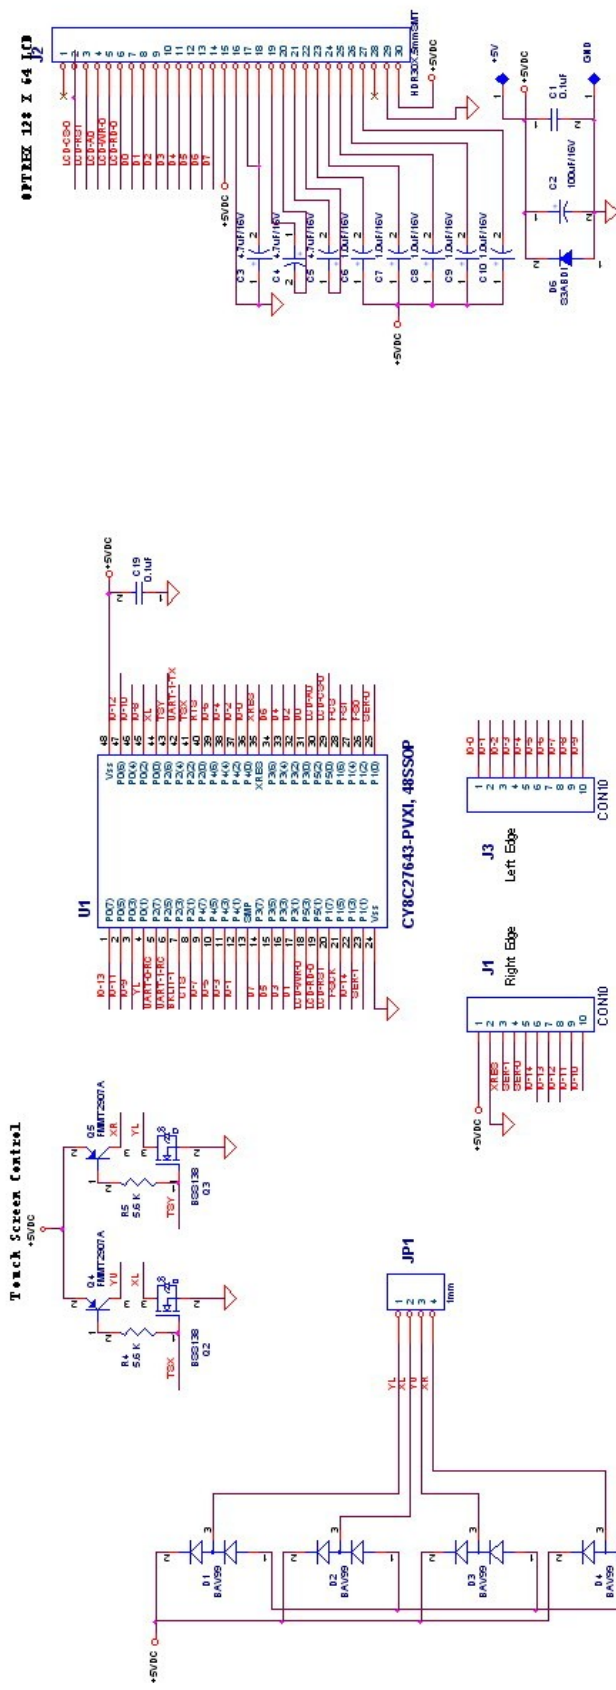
OPTREX 128 X 64 LCD
J2
LCD-CS-O
LCD-RST
LCD-A0
LCD-WR-O
LCD-RD-O
D0
D1
D2
D3
D4
D5
D6
D7
+5VDC
HDR30X.5mmSMT
+5VDC
C3 4.7uF/16V
C4 4.7uF/16V
C5 4.7uF/16V
C6 1.0uF/16V
C7 1.0uF/16V
C8 1.0uF/16V
C9 1.0uF/16V
C10 1.0uF/16V
+5VDC
+5V
+5VDC
C1 0.1uF
C2 100uF/16V
D6 S3ABDI
GND

+5VDC
C19 0.1uF
U1
CY8C27643-PVXI, 48SSOP
Vss
P0(6)
P0(4)
P0(2)
P0(0)
P2(6)
P2(4)
P2(2)
P2(0)
P4(6)
P4(4)
P4(2)
P4(0)
XRES
P3(6)
P3(4)
P3(2)
P3(0)
P5(2)
P5(0)
P1(6)
P1(4)
P1(2)
P1(0)
P0(7)
P0(5)
P0(3)
P0(1)
P2(7)
P2(5)
P2(3)
P2(1)
P4(7)
P4(5)
P4(3)
P4(1)
SMP
P3(7)
P3(5)
P3(3)
P3(1)
P5(3)
P5(1)
P1(7)
P1(5)
P1(3)
P1(1)
Vss
IO-12
IO-10
IO-8
XL
TSY
UART-T-TX
TSX
IO-6
IO-4
IO-2
XRES
D6
D4
D2
D0
LCD-A0
LCD-CS-O
FSCS
FSI
FSO
SER-O
IO-13
IO-11
IO-9
YL
UART-O-RC
UART-1-RC
BKLIT-1
IO-7
IO-5
IO-3
IO-1
D7
D5
D3
D1
LCD-WR-O
LCD-RD-O
LCD-RST
FSCK
IO-14
SER-1

J3
Left Edge
IO-0
IO-1
IO-2
IO-3
IO-5
IO-6
IO-7
IO-8
IO-9
CON10
J1
Right Edge
+5VDC
XRES
SER-1
SER-O
IO-14
IO-13
IO-12
IO-11
IO-10
CON10

Touch Screen Control
+5VDC
Q5 FMMT2907A
XR
YL
R5 5.6 K
TSY
BSS138 Q3
Q4 FMMT2907A
YU
XL
R4 5.6 K
TSX
BSS138 Q2
JP1
1mm
YL
XL
YU
XR
+5VDC
D1 BAV99
D2 BAV99
D3 BAV99
D4 BAV99